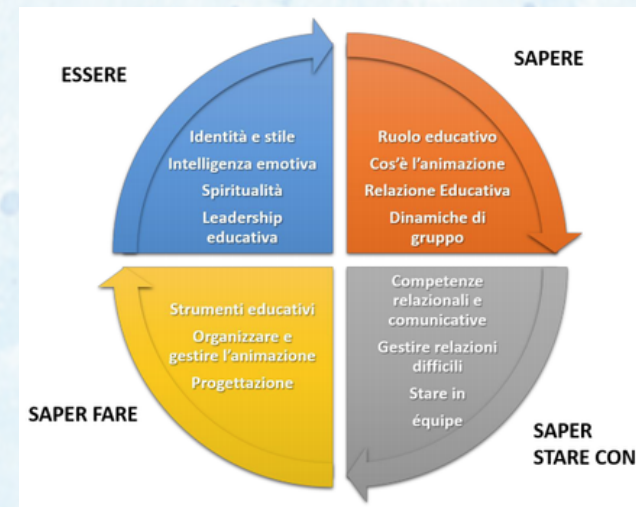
ESSERE

Identità e stile
Intelligenza emotiva
Spiritualità
Leadership educativa

SAPERE

Ruolo educativo
Cos'è l'animazione
Relazione Educativa
Dinamiche di gruppo

Strumenti educativi
Organizzare e gestire l'animazione
Progettazione

SAPER FARE

Competenze relazionali e comunicative
Gestire relazioni difficili
Stare in équipe

SAPER STARE CON